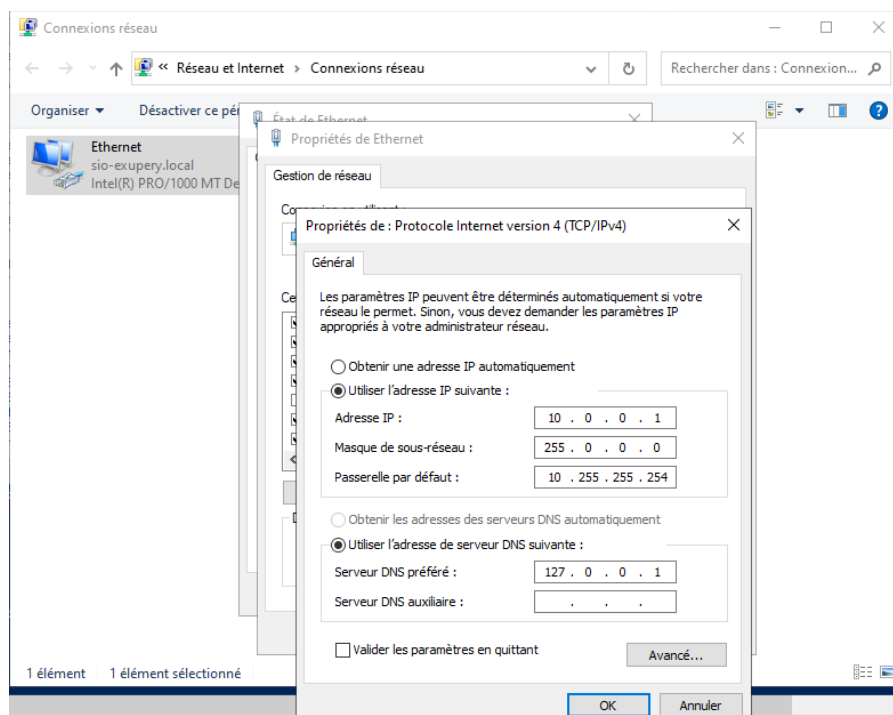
Connexions réseau

« Réseau et Internet › Connexions réseau

Rechercher dans : Connexion...

Organiser ▾ Désactiver ce pé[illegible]

Ethernet
sio-exupery.local
Intel(R) PRO/1000 MT De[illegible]

État de Ethernet

Propriétés de Ethernet

Gestion de réseau

Co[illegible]

Ce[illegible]

Propriétés de : Protocole Internet version 4 (TCP/IPv4)

Général

Les paramètres IP peuvent être déterminés automatiquement si votre réseau le permet. Sinon, vous devez demander les paramètres IP appropriés à votre administrateur réseau.

Obtenir une adresse IP automatiquement
Utiliser l'adresse IP suivante :
Adresse IP : 10 . 0 . 0 . 1
Masque de sous-réseau : 255 . 0 . 0 . 0
Passerelle par défaut : 10 . 255 . 255 . 254

Obtenir les adresses des serveurs DNS automatiquement
Utiliser l'adresse de serveur DNS suivante :
Serveur DNS préféré : 127 . 0 . 0 . 1
Serveur DNS auxiliaire : . . .

Valider les paramètres en quittant

Avancé...

OK Annuler

1 élément 1 élément sélectionné